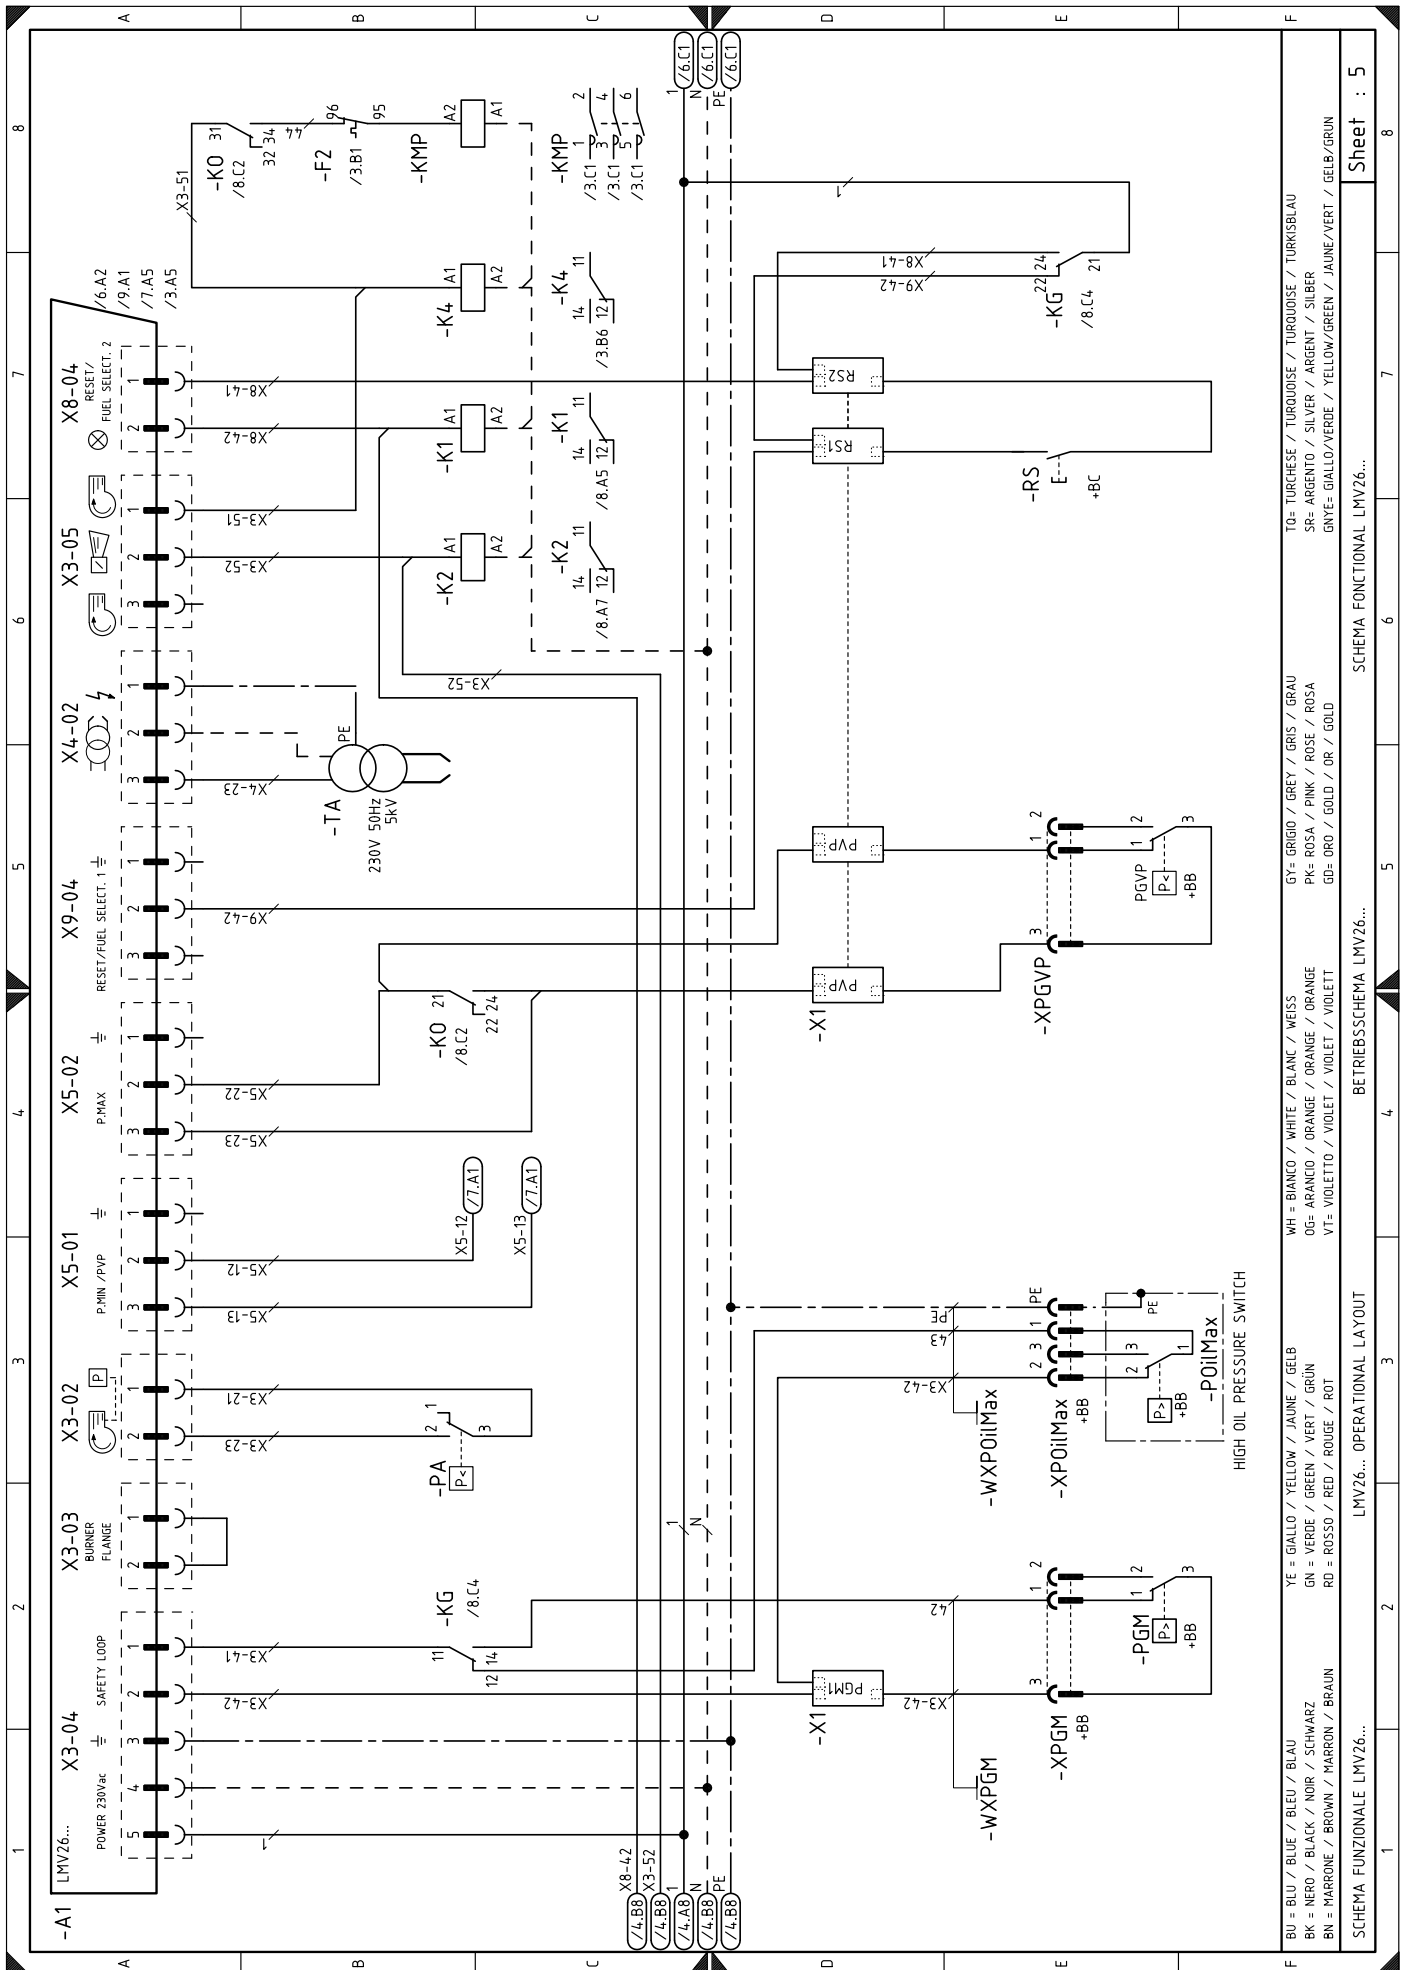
A B C D E F

8 7 6 5 4 3 2 1

-A1
LMV26...
/6.A2
/9.A1
/7.A5
/3.A5

X8-04 RESET/ FUEL SELECT. 2
1 2
X8-41
X8-42

X3-05
1 2 3
X3-51
X3-52

X4-02
1 2 3
X4-23

X9-04 RESET/FUEL SELECT. 1
1 2 3
X9-42

X5-02 P.MAX
1 2 3
X5-22
X5-23

X5-01 P.MIN /PVP
1 2 3
X5-12
X5-13

X3-02
1 2
X3-21
X3-23

X3-03 BURNER FLANGE
1 2

X3-04 SAFETY LOOP POWER 230Vac
1 2 3 4 5
X3-41
X3-42
1

X3-51
-K0 31 /8.C2 32 34
-F2 96 95 /3.B1
-KMP A2 A1
-KMP 2 4 6 1 3 5 /3.C1 /3.C1 /3.C1

-K4 A1 A2
-K4 11 14 12 /3.B6
-K1 A1 A2
-K1 11 14 12 /8.A5
-K2 A1 A2
-K2 11 14 12 /8.A7

X3-52
PE
-TA 230V 50Hz 5kV

-K0 21 22 24 /8.C2

X5-12 /7.A1
X5-13 /7.A1

-PA 2 1 3 P<

-KG /8.C4 11 12 14

X8-42 X3-52 1 N PE
/4.B8 /4.B8 /4.A8 /4.B8 /4.B8

1 N PE
/6.C1 /6.C1 /6.C1

1
X8-41
X9-42
-KG 22 24 21 /8.C4
RS2
RS1
-RS E- +BC

PVP
-X1
PVP
1 2 3
-XPGVP
PGVP P< +BB 1 2 3

PE
43
X3-42
-WXPOilMax
PE 1 3 2
-XPOilMax +BB
PE 3 1 2
-POilMax P> +BB
HIGH OIL PRESSURE SWITCH

1 N

42
PGM1
-X1
X3-42
-WXPGM
1 2 3
-XPGM +BB
-PGM P> +BB 1 2 3

BU = BLU / BLUE / BLEU / BLAU
BK = NERO / BLACK / NOIR / SCHWARZ
BN = MARRONE / BROWN / MARRON / BRAUN
YE = GIALLO / YELLOW / JAUNE / GELB
GN = VERDE / GREEN / VERT / GRÜN
RD = ROSSO / RED / ROUGE / ROT
WH = BIANCO / WHITE / BLANC / WEISS
OG= ARANCIO / ORANGE / ORANGE / ORANGE
VT= VIOLETTO / VIOLET / VIOLET / VIOLETT
GY= GRIGIO / GREY / GRIS / GRAU
PK= ROSA / PINK / ROSE / ROSA
GD= ORO / GOLD / OR / GOLD
TQ= TURCHESE / TURQUOISE / TURQUOISE / TURKISBLAU
SR= ARGENTO / SILVER / ARGENT / SILBER
GNYE= GIALLO/VERDE / YELLOW/GREEN / JAUNE/VERT / GELB/GRUN

SCHEMA FUNZIONALE LMV26...
LMV26... OPERATIONAL LAYOUT
BETRIEBSSCHEMA LMV26...
SCHEMA FONCTIONAL LMV26...
Sheet : 5